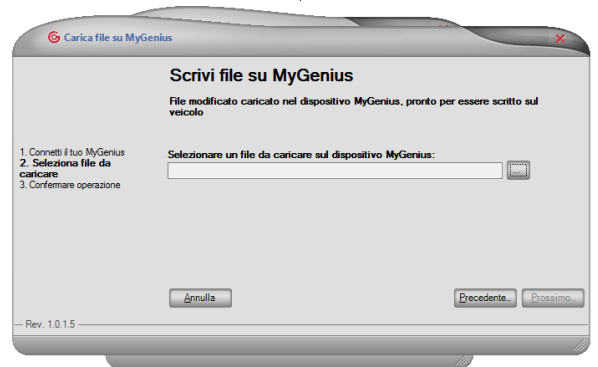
Carica file su MyGenius

Scrivi file su MyGenius

File modificato caricato nel dispositivo MyGenius, pronto per essere scritto sul veicolo

1. Connetti il tuo MyGenius
2. Seleziona file da caricare
3. Confermare operazione

Selezionare un file da caricare sul dispositivo MyGenius:

....

Annulla

Precedente..

Prossimo..

Rev. 1.0.1.5